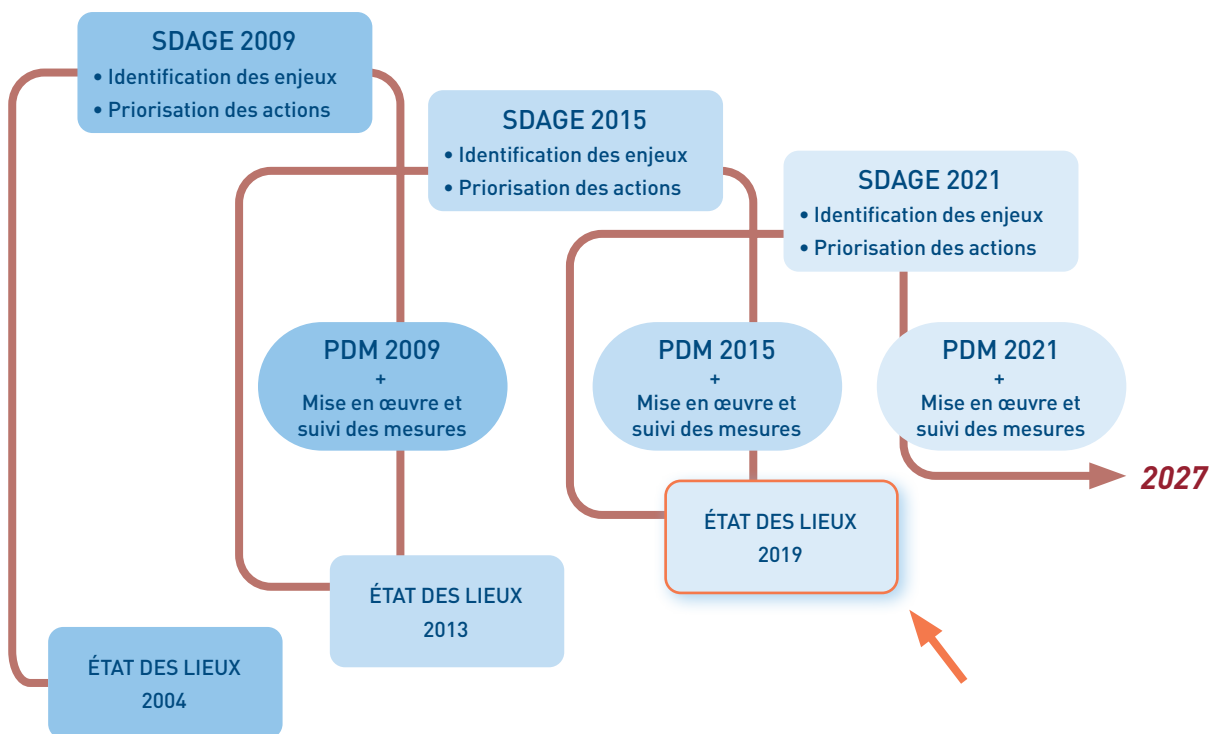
SDAGE 2009
• Identification des enjeux
• Priorisation des actions

SDAGE 2015
• Identification des enjeux
• Priorisation des actions

SDAGE 2021
• Identification des enjeux
• Priorisation des actions

PDM 2009
+
Mise en œuvre et suivi des mesures

PDM 2015
+
Mise en œuvre et suivi des mesures

PDM 2021
+
Mise en œuvre et suivi des mesures

2027

ÉTAT DES LIEUX
2019

ÉTAT DES LIEUX
2013

ÉTAT DES LIEUX
2004